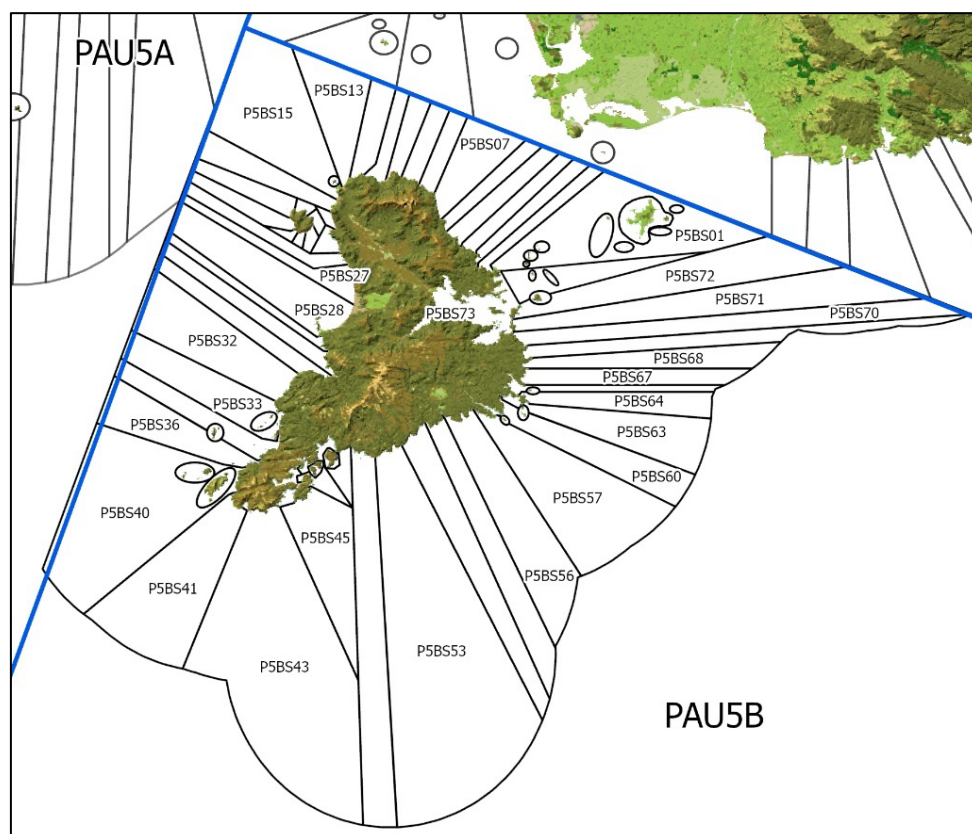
PAU5A

P5BS13

P5BS15

P5BS07

P5BS01

P5BS27

P5BS72

P5BS71

P5BS28

P5BS73

P5BS70

P5BS32

P5BS68

P5BS67

P5BS33

P5BS64

P5BS36

P5BS63

P5BS60

P5BS57

P5BS40

P5BS45

P5BS56

P5BS41

P5BS53

P5BS43

PAU5B